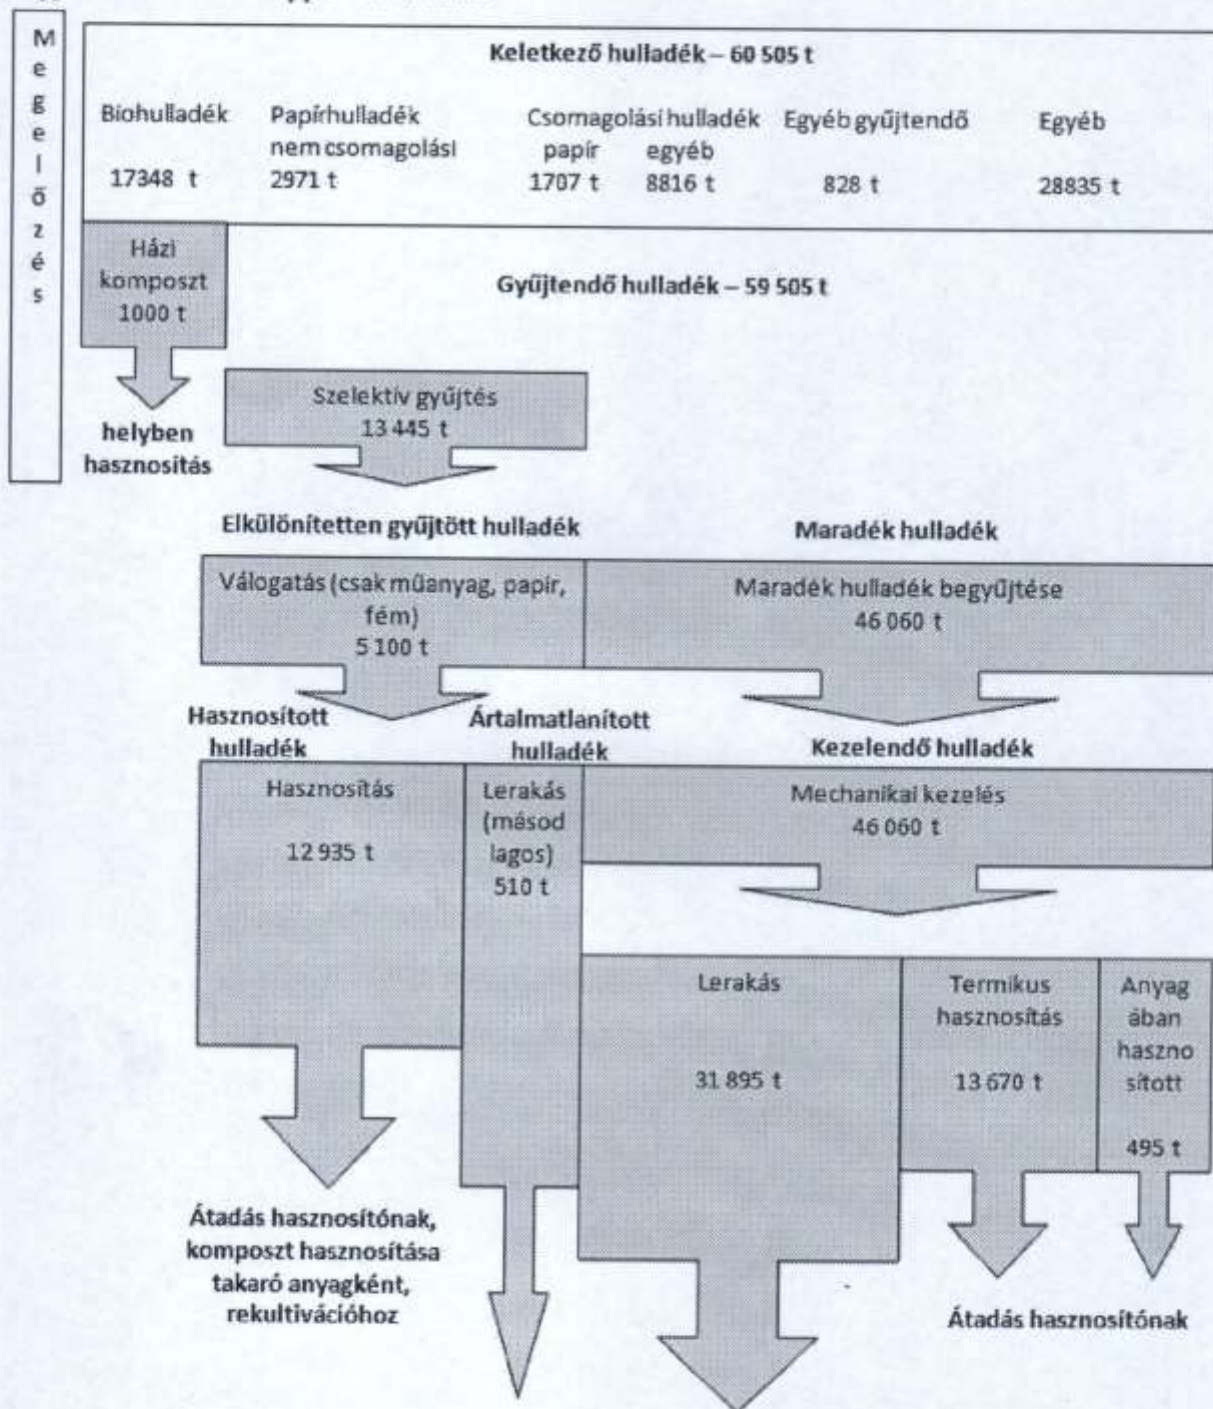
Megelőzés

Keletkező hulladék – 60 505 t

Biohulladék 17348 t

Papírhulladék nem csomagolási 2971 t

Csomagolási hulladék papír 1707 t egyéb 8816 t

Egyéb gyűjtendő 828 t

Egyéb 28835 t

Házi komposzt 1000 t

Gyűjtendő hulladék – 59 505 t

helyben hasznosítás

Szelektív gyűjtés 13 445 t

Elkülönítetten gyűjtött hulladék

Maradék hulladék

Válogatás (csak műanyag, papír, fém) 5 100 t

Maradék hulladék begyűjtése 46 060 t

Hasznosított hulladék

Ártalmatlanított hulladék

Kezelendő hulladék

Hasznosítás 12 935 t

Lerakás (másodlagos) 510 t

Mechanikai kezelés 46 060 t

Lerakás 31 895 t

Termikus hasznosítás 13 670 t

Anyagában hasznosított 495 t

Átadás hasznosítónak, komposzt hasznosítása takaró anyagként, rekultivációhoz

Átadás hasznosítónak